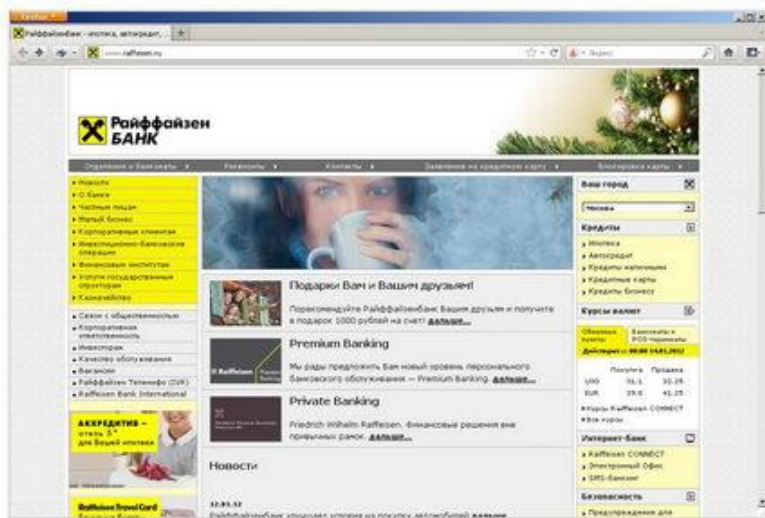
Firefox
Райффайзенбанк - ипотека, автокредит...
www.raiffeisen.ru

Райффайзен БАНК

Отделения и банкоматы ▸ Реквизиты ▸ Контакты ▸ Заявление на кредитную карту ▸ Блокировка карты ▸

▸ Новости
▸ О банке
▸ Частным лицам
▸ Малый бизнес
▸ Корпоративным клиентам
▸ Инвестиционно-банковские операции
▸ Финансовым институтам
▸ Услуги государственным структурам
▸ Казначейство

▸ Связи с общественностью
▸ Корпоративная ответственность
▸ Инвесторам
▸ Качество обслуживания
▸ Вакансии
▸ Райффайзен Телеинфо (IVR)
▸ Raiffeisen Bank International

АККРЕДИТИВ – отель 5* для вашей ипотеки

Raiffeisen Travel Card

Подарки Вам и Вашим друзьям!
Порекомендуйте Райффайзенбанк Вашим друзьям и получите в подарок 1000 рублей на счет! дальше...

Premium Banking
Мы рады предложить Вам новый уровень персонального банковского обслуживания — Premium Banking. дальше...

Private Banking
Friedrich Wilhelm Raiffeisen. Финансовые решения вне привычных рамок. дальше...

Новости
12.01.12
Райффайзенбанк улучшает условия на покупку автомобилей дальше...

Ваш город
Москва

Кредиты
▸ Ипотека
▸ Автокредит
▸ Кредиты наличными
▸ Кредитные карты
▸ Кредиты бизнесу

Курсы валют
Обменные пункты | Банкоматы и POS-терминалы
Действует с 00:00 14.01.2012
| | Покупка | Продажа |
|---|---|---|
| USD | 31.1 | 32.25 |
| EUR | 39.6 | 41.25 |
▸ Курсы Raiffeisen CONNECT
▸ Все курсы

Интернет-банк
▸ Raiffeisen CONNECT
▸ Электронный Офис
▸ SMS-Банкинг

Безопасность
▸ Предупреждение для